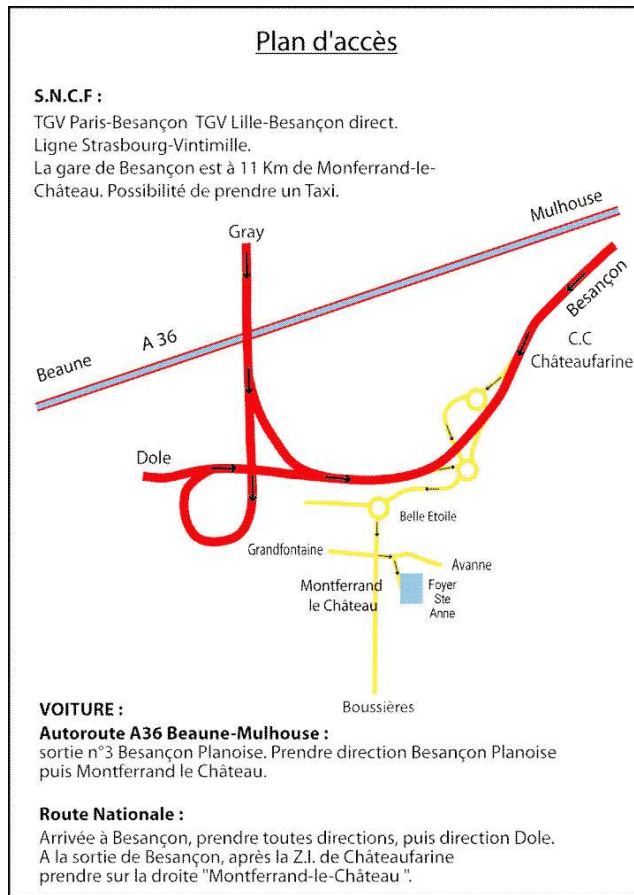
Plan d'accès

S.N.C.F :

TGV Paris-Besançon TGV Lille-Besançon direct.
Ligne Strasbourg-Vintimille.
La gare de Besançon est à 11 Km de Monferrand-le-Château. Possibilité de prendre un Taxi.

Gray

Mulhouse

Besançon

A 36

Beaune

C.C
Châteaufarine

Dole

Belle Etoile

Grandfontaine

Avanne

Montferrand
le Château

Foyer
Ste
Anne

Boussières

VOITURE :

Autoroute A36 Beaune-Mulhouse :
sortie n°3 Besançon Planoise. Prendre direction Besançon Planoise puis Montferrand le Château.

Route Nationale :
Arrivée à Besançon, prendre toutes directions, puis direction Dole.
A la sortie de Besançon, après la Z.I. de Châteaufarine prendre sur la droite "Montferrand-le-Château ".